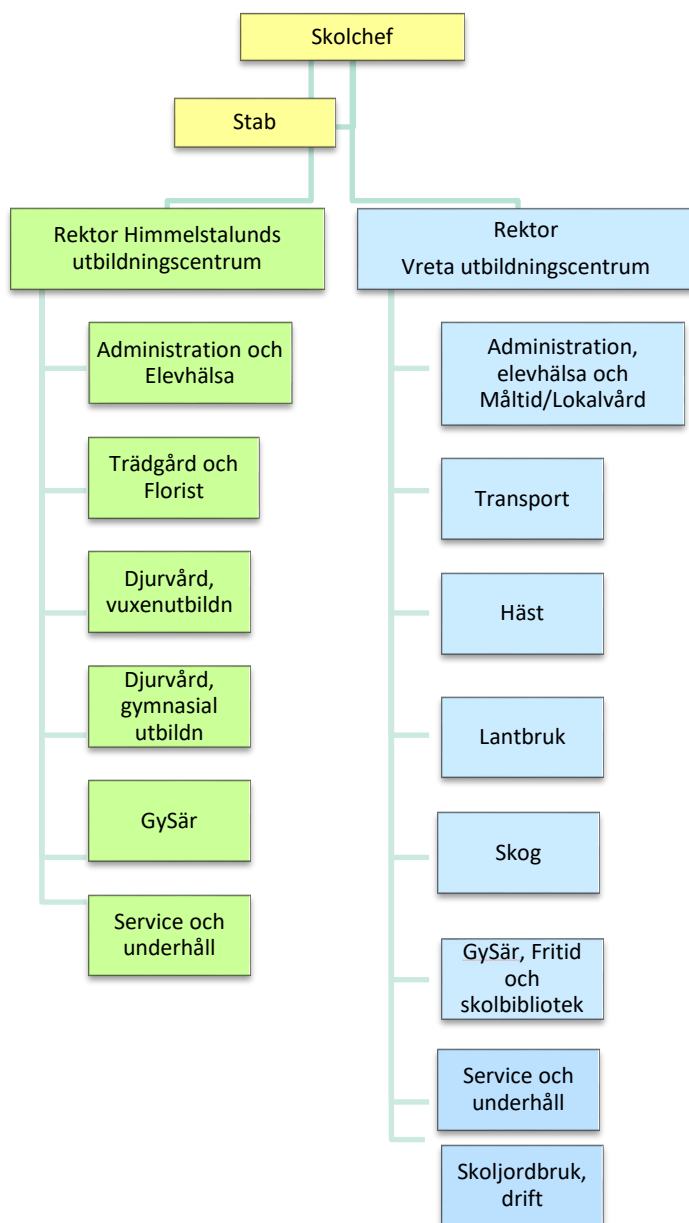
Skolchef

Stab

Rektor Himmelstalunds utbildningscentrum

Administration och Elevhälsa

Trädgård och Florist

Djurvård, vuxenutbildn

Djurvård, gymnasial utbildn

GySär

Service och underhåll

Rektor
Vreta utbildningscentrum

Administration, elevhälsa och Måltid/Lokalvård

Transport

Häst

Lantbruk

Skog

GySär, Fritid och skolbibliotek

Service och underhåll

Skoljordbruk, drift